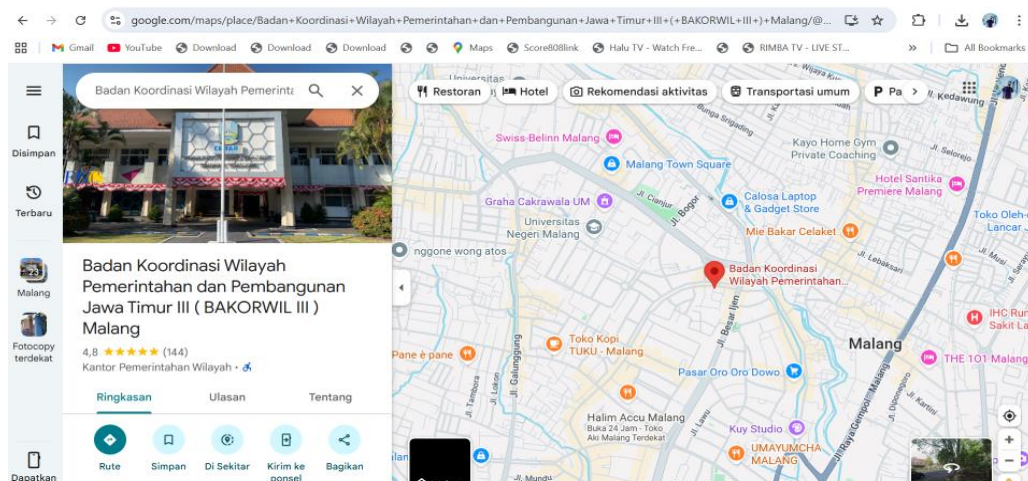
google.com/maps/place/Badan+Koordinasi+Wilayah+Pemerintahan+dan+Pembangunan+Jawa+Timur+III+(+BAKORWIL+III+)+Malang/@...

Gmail YouTube Download Download Download Maps Score808link Halu TV - Watch Fre... RIMBA TV - LIVE ST... » All Bookmarks

Disimpan
Terbaru
Malang
Fotocopy terdekat
Dapatkan

Badan Koordinasi Wilayah Pemerintahan

Restoran Hotel Rekomendasi aktivitas Transportasi umum Pa

Badan Koordinasi Wilayah Pemerintahan dan Pembangunan Jawa Timur III ( BAKORWIL III ) Malang
4,8 ★★★★★ (144)
Kantor Pemerintahan Wilayah

Ringkasan Ulasan Tentang

Rute Simpan Di Sekitar Kirim ke ponsel Bagikan

Universitas
Swiss-Belinn Malang
Malang Town Square
Graha Cakrawala UM
Universitas Negeri Malang
nggone wong atos
Kayo Home Gym Private Coaching
Hotel Santika Premiere Malang
Calosa Laptop & Gadget Store
Mie Bakar Celaket
Toko Oleh-Lancar
Badan Koordinasi Wilayah Pemerintahan...
Jl. Kedawung
Jl. Selorejo
Jl. Lebakasri
Jl. Cianjur
Jl. Bogor
Jl. Besar Ijen
Jl. Galunggung
Jl. Tambora
Jl. Lokon
Toko Kopi TUKU - Malang
Pane e pane
Pasar Oro Oro Dowo
Malang
IHC Ru Sakit La
THE 101 Malang
Halim Accu Malang Buka 24 Jam · Toko Aki Malang Terdekat
Kuy Studio
UMAYUMCHA MALANG
Jl. Raya Gempol Malang
Jl. Dipongoro
Jl. Kartini
Jl. Mundu
Jl. Lawu
Bunga Srigading